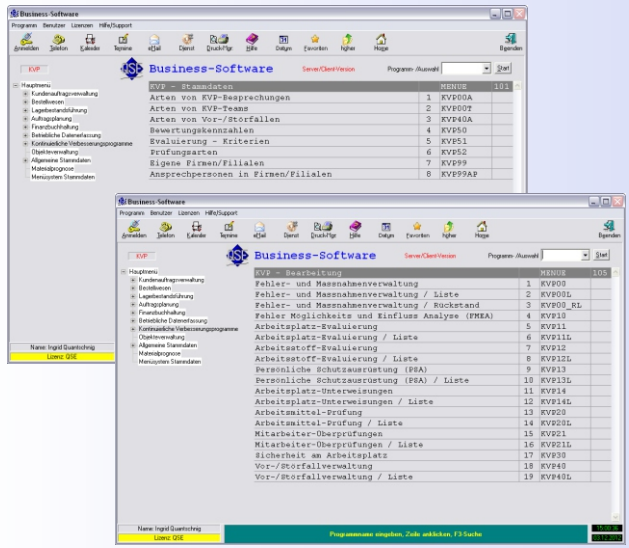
Business-Software
Programm Benutzer Lizenzen Hilfe/Support
Anmelden Telefon Kalender Termine eMail Dienst Druck/Fgt Hilfe Datum Favoriten higher Home Beenden
KVP
Business-Software
Server/Client-Version
Programm-/Auswahl
Start
Hauptmenu
Kundenauftragsverwaltung
Bestellwesen
Lagerbestandsführung
Auftragsplanung
Finanzbuchhaltung
Betriebliche Datenerfassung
Kontinuierliche Verbesserungsprogramme
Objektverwaltung
Allgemeine Stammdaten
Materialprognose
Menüsystem Stammdaten

| KVP - Stammdaten | | MENUE | 101 |
|---|---|---|---|
| Arten von KVP-Besprechungen | 1 | KVP00A | |
| Arten von KVP-Teams | 2 | KVP00T | |
| Arten von Vor-/Störfallen | 3 | KVP40A | |
| Bewertungskennzahlen | 4 | KVP50 | |
| Evaluierung - Kriterien | 5 | KVP51 | |
| Prüfungsarten | 6 | KVP52 | |
| Eigene Firmen/Filialen | 7 | KVP99 | |
| Ansprechpersonen in Firmen/Filialen | 8 | KVP99AP | |

Name: Ingrid Quantschnig
Lizenz: QSE

Business-Software
Programm Benutzer Lizenzen Hilfe/Support
Anmelden Telefon Kalender Termine eMail Dienst Druck/Fgt Hilfe Datum Favoriten higher Home Beenden
KVP
Business-Software
Server/Client-Version
Programm-/Auswahl
Start
Hauptmenu
Kundenauftragsverwaltung
Bestellwesen
Lagerbestandsführung
Auftragsplanung
Finanzbuchhaltung
Betriebliche Datenerfassung
Kontinuierliche Verbesserungsprogramme
Objektverwaltung
Allgemeine Stammdaten
Materialprognose
Menüsystem Stammdaten

| KVP - Bearbeitung | | MENUE | 105 |
|---|---|---|---|
| Fehler- und Massnahmenverwaltung | 1 | KVP00 | |
| Fehler- und Massnahmenverwaltung / Liste | 2 | KVP00L | |
| Fehler- und Massnahmenverwaltung / Rückstand | 3 | KVP00_RL | |
| Fehler Möglichkeits und Einfluss Analyse (FMEA) | 4 | KVP10 | |
| Arbeitsplatz-Evaluierung | 5 | KVP11 | |
| Arbeitsplatz-Evaluierung / Liste | 6 | KVP11L | |
| Arbeitsstoff-Evaluierung | 7 | KVP12 | |
| Arbeitsstoff-Evaluierung / Liste | 8 | KVP12L | |
| Persönliche Schutzausrüstung (PSA) | 9 | KVP13 | |
| Persönliche Schutzausrüstung (PSA) / Liste | 10 | KVP13L | |
| Arbeitsplatz-Unterweisungen | 11 | KVP14 | |
| Arbeitsplatz-Unterweisungen / Liste | 12 | KVP14L | |
| Arbeitsmittel-Prüfung | 13 | KVP20 | |
| Arbeitsmittel-Prüfung / Liste | 14 | KVP20L | |
| Mitarbeiter-Überprüfungen | 15 | KVP21 | |
| Mitarbeiter-Überprüfungen / Liste | 16 | KVP21L | |
| Sicherheit am Arbeitsplatz | 17 | KVP30 | |
| Vor-/Störfallverwaltung | 18 | KVP40 | |
| Vor-/Störfallverwaltung / Liste | 19 | KVP40L | |

Name: Ingrid Quantschnig
Lizenz: QSE
Programmname eingeben, Zeile anklicken, F3 Suche